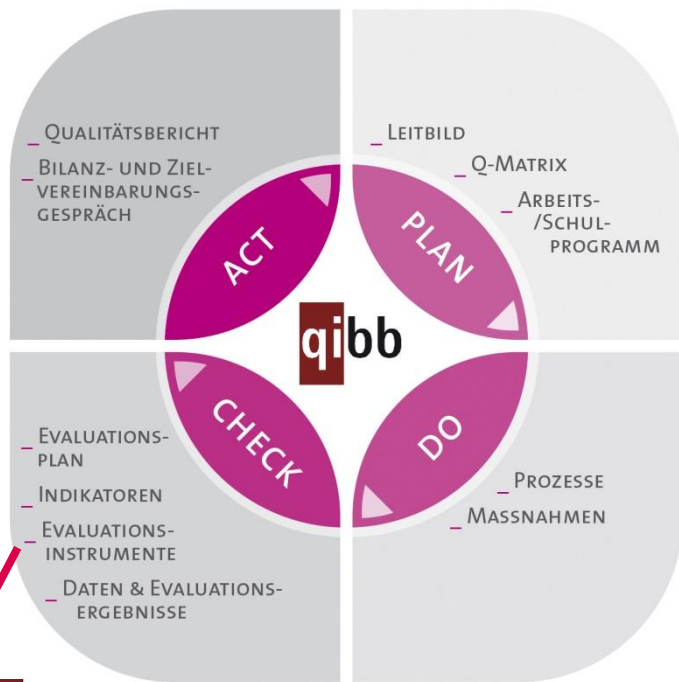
_ Qualitätsbericht
_ Bilanz- und Zielvereinbarungsgespräch

_ Leitbild
_ Q-Matrix
_ Arbeits-/Schulprogramm

ACT

PLAN

qibb

CHECK

DO

_ Evaluationsplan
_ Indikatoren
_ Evaluationsinstrumente
_ Daten & Evaluationsergebnisse

_ Prozesse
_ Massnahmen